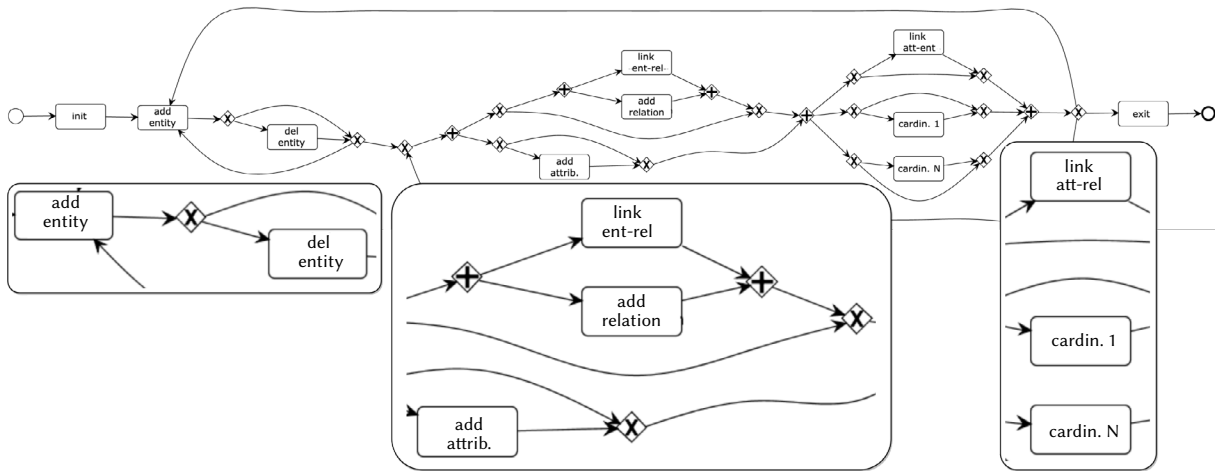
init

add entity

del entity

link ent-rel

add relation

add attrib.

link att-ent

cardin. 1

cardin. N

exit

add entity

del entity

link ent-rel

add relation

add attrib.

link att-rel

cardin. 1

cardin. N